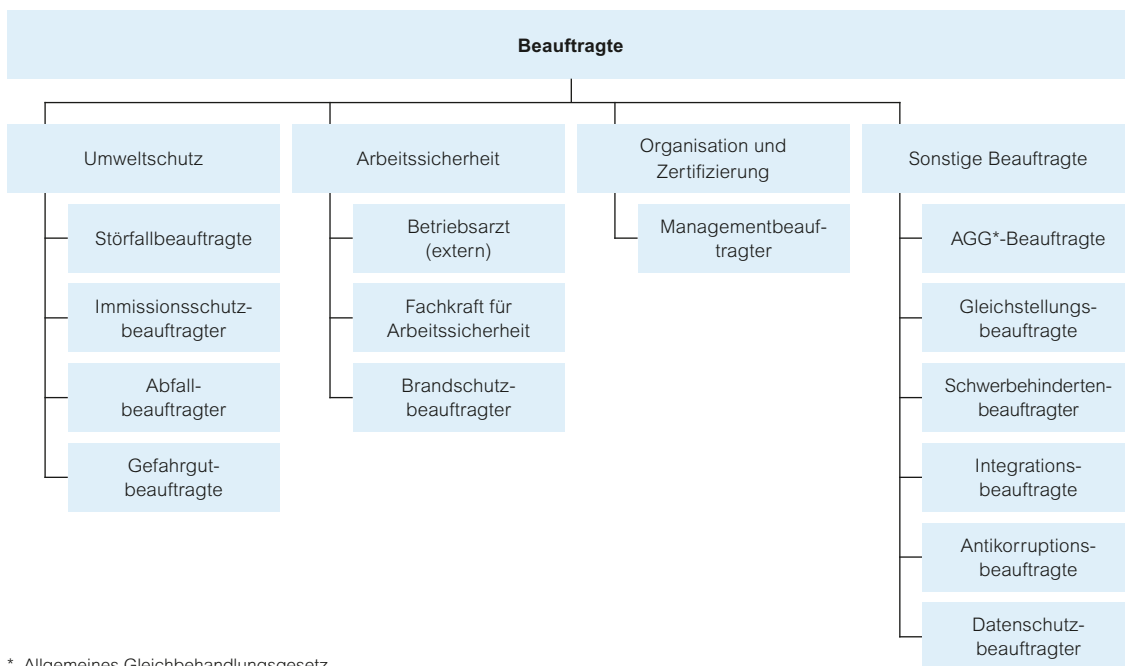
**Beauftragte**

Umweltschutz

Störfallbeauftragte

Immissionsschutzbeauftragter

Abfallbeauftragter

Gefahrgutbeauftragte

Arbeitssicherheit

Betriebsarzt (extern)

Fachkraft für Arbeitssicherheit

Brandschutzbeauftragter

Organisation und Zertifizierung

Managementbeauftragter

Sonstige Beauftragte

AGG*-Beauftragte

Gleichstellungsbeauftragte

Schwerbehindertenbeauftragter

Integrationsbeauftragte

Antikorruptionsbeauftragte

Datenschutzbeauftragter

* Allgemeines Gleichbehandlungsgesetz